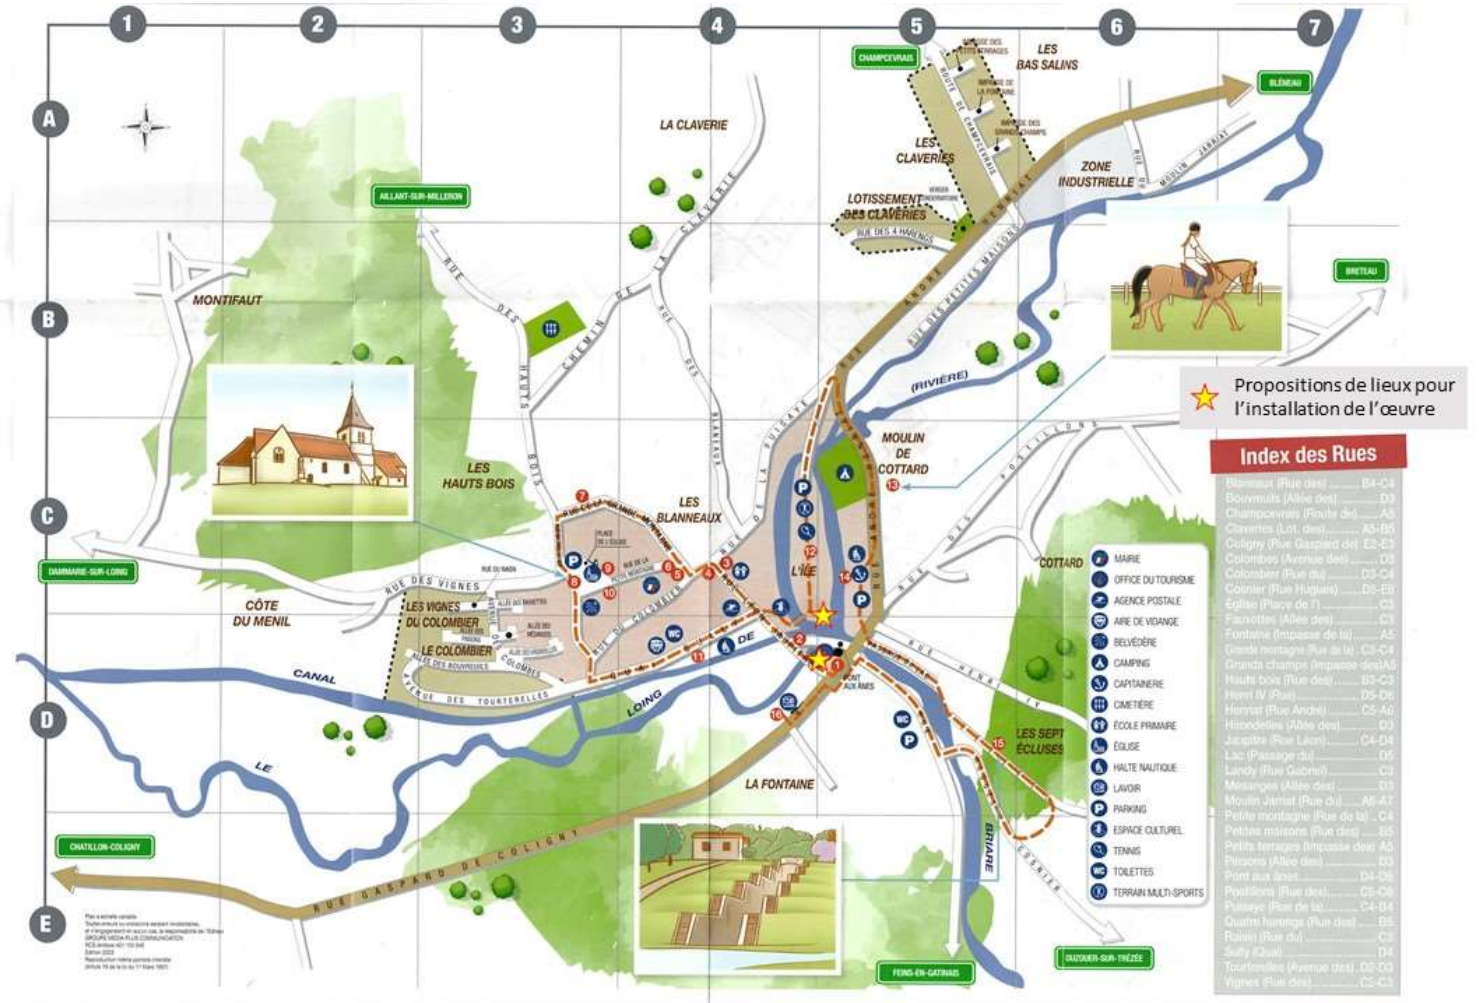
1
2
3
4
5
6
7

A
B
C
D
E

CHAMPCEVRAIS
LES BAS SALINS
BLÉNEAU
LA CLAVERIE
LES CLAVERIES
ZONE INDUSTRIELLE
LOTISSEMENT DES CLAVERIES
RUE DES 4 HARENGS
AILLANT-SUR-MILLERON
BRETEAU
MONTIFAUT
RUE DES HAUTS BOIS
CHEMIN DE LA CLAVERIE
RUE BLANNEAUX
RUE DE LA BUISSAYE
RUE ANDRÉ HENRIAT
RUE DES PETITES MAISONS
(RIVIÈRE)
MOULIN DE COTTARD
RUE DES POSTILLONS
Propositions de lieux pour l'installation de l'œuvre
LES HAUTS BOIS
LES BLANNEAUX
L'ÎLE
COTTARD
DAMMARIE-SUR-LOING
RUE DES VIGNES
CÔTE DU MENIL
LES VIGNES DU COLOMBIER
LE COLOMBIER
CANAL
DE
LOING
LE
RUE HENRI IV
LES SEPT ÉCLUSES
LA FONTAINE
BRIARE
RUE GASPARD DE COLIGNY
CHATILLON-COLIGNY
FEINS-EN-GATINAIS
OUZOUER-SUR-TRÉZÉE
PONT AUX ÂNES

MAIRIE
OFFICE DU TOURISME
AGENCE POSTALE
AIRE DE VIDANGE
BELVÉDÈRE
CAMPING
CAPITAINERIE
CIMETIÈRE
ÉCOLE PRIMAIRE
ÉGLISE
HALTE NAUTIQUE
LAVOIR
PARKING
ESPACE CULTUREL
TENNIS
TOILETTES
TERRAIN MULTI-SPORTS

Index des Rues
Blanneaux (Rue des) B4-C4
Bouvreuils (Allée des) D3
Champcevrais (Route de) A5
Claveries (Lot. des) A5-B5
Coligny (Rue Gaspard de) E2-E3
Colombes (Avenue des) D3
Colombier (Rue du) D3-C4
Cosnier (Rue Hugues) D5-E6
Église (Place de l') C3
Fauvettes (Allée des) C3
Fontaine (Impasse de la) A5
Grande montagne (Rue de la) C3-C4
Grands champs (Impasse des) A5
Hauts bois (Rue des) B3-C3
Henri IV (Rue) D5-D6
Henriat (Rue André) C5-A6
Hirondelles (Allée des) D3
Jacquins (Rue Léon) C4-D4
Lac (Passage du) D5
Landy (Rue Gabriel) C3
Mésanges (Allée des) D3
Moulin Jarrat (Rue du) A6-A7
Petite montagne (Rue de la) C4
Petites maisons (Rue des) B5
Petits terrages (Impasse des) A5
Pinsons (Allée des) D3
Pont aux ânes D4-D5
Postillons (Rue des) C5-C6
Puisaye (Rue de la) C4-B4
Quatre harengs (Rue des) B5
Raisin (Rue du) C3
Sully (Quai) D4
Tourterelles (Avenue des) D2-D3
Vignes (Rue des) C2-C3